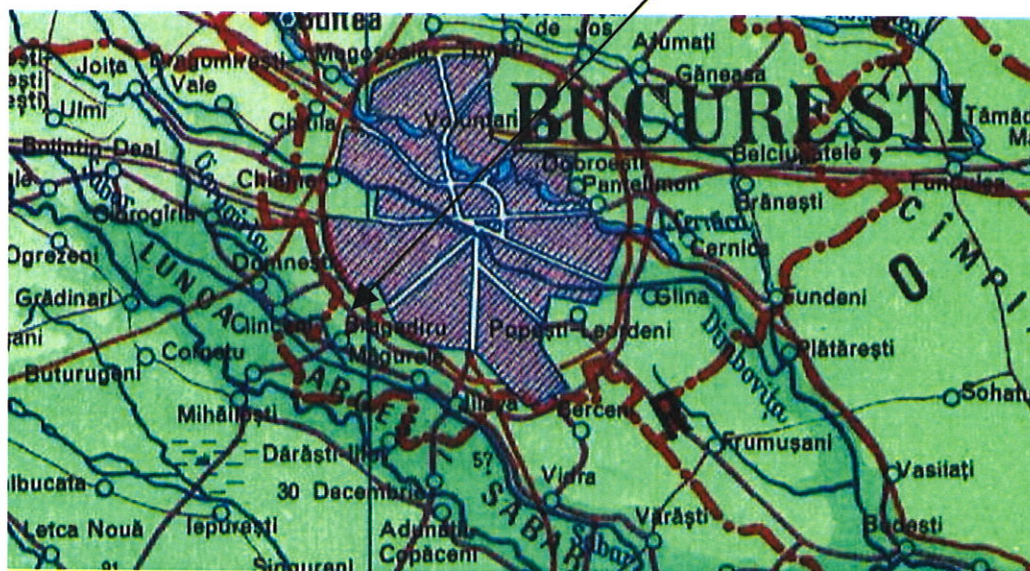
Buftea
de Jos
Afumați
ești
Joița
Dragomirești
Magoesoia
Tunari
Găneasa
ești
Vale
ești
Ulmi
Chitila
Voluntari
BUCUREȘTI
Tâmad
Bolintin-Deal
Dobroești
Belciugatele
Chiajna
Pantelimon
Brănești
Ciorogîrla
Cernica
Cernica
CÎMPI
Ogrezeni
LUNCA
Domnești
Grădinari
Glina
Sundeni
O
Clinceni
Bragadiru
Popești-Leordeni
Dâmbovița
Cornetu
Măgurele
Plătărești
Buturugeni
SABAR
Jilava
Berceni
Sohat
Mihăilești
Frumușani
Dărăști-Ilfov
57
Vasilați
Vidra
30 Decembrie
lbucata
SABAR
Letca Nouă
Iepurești
Vărăști
Budești
Adunații Copăceni
Sabar
Singureni
91